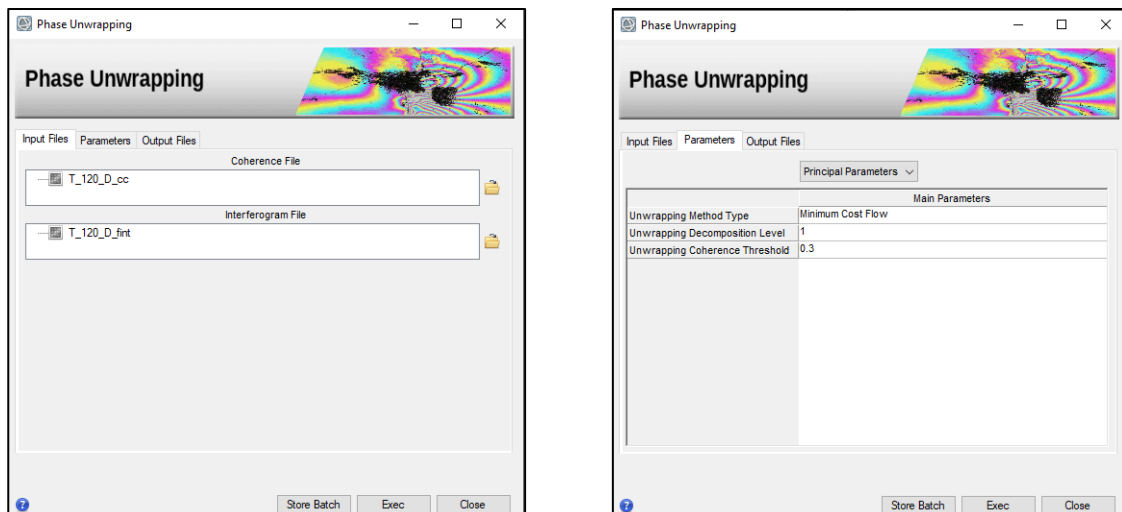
Phase Unwrapping

Phase Unwrapping

Input Files Parameters Output Files

Coherence File

T_120_D_cc

Interferogram File

T_120_D_fint

Store Batch Exec Close

Phase Unwrapping

Phase Unwrapping

Input Files Parameters Output Files

Principal Parameters

| | Main Parameters |
|---|---|
| Unwrapping Method Type | Minimum Cost Flow |
| Unwrapping Decomposition Level | 1 |
| Unwrapping Coherence Threshold | 0.3 |

Store Batch Exec Close